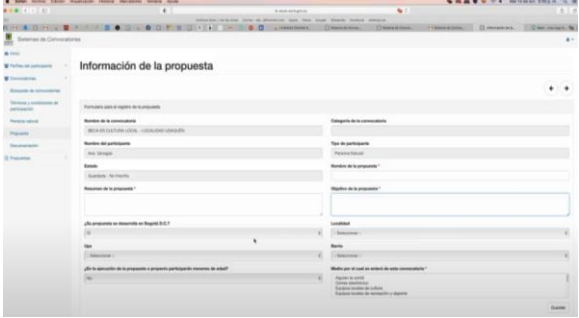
Sistema de Convocatorias

Información de la propuesta

Formulario para el registro de la propuesta

Nombre de la convocatoria

BECA DE CULTURA LOCAL - LOCALIDAD USAQUÉN

Categoría de la convocatoria

Nombre del participante

Tipo de participante

Persona Natural

Estado

Guardada - No Inscrita

Nombre de la propuesta *

Resumen de la propuesta *

Objetivo de la propuesta *

¿Su propuesta se desarrolla en Bogotá D.C.?

Si

Localidad

Seleccione

Upz

Seleccione

Barrio

Seleccione

¿En la ejecución de la propuesta o proyecto participarán menores de edad?

No

Medio por el cual se enteró de esta convocatoria *

Guardar